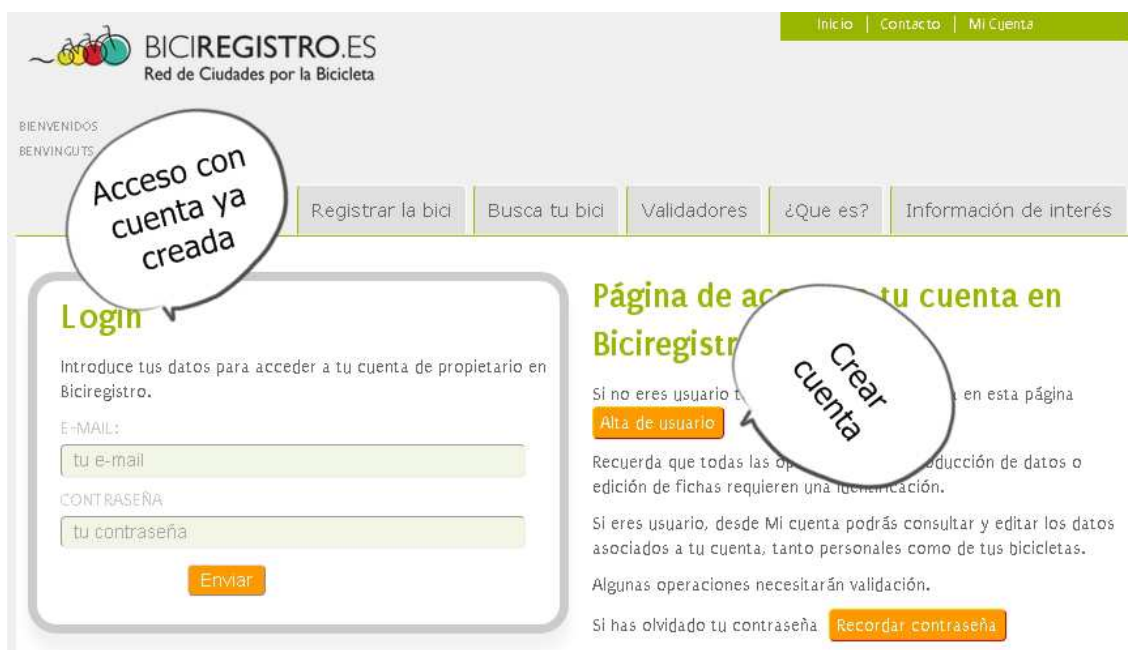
BICIREGISTRO.ES
Red de Ciudades por la Bicicleta

Inicio | Contacto | Mi Cuenta

BIENVENIDOS
BENVINGUTS

Acceso con cuenta ya creada

Registrar la bici | Busca tu bici | Validadores | ¿Que es? | Información de interés

Login

Introduce tus datos para acceder a tu cuenta de propietario en Biciregistro.

E-MAIL:
tu e-mail
CONTRASEÑA
tu contraseña
Enviar

Página de ac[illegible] tu cuenta en Biciregistr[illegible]

Crear cuenta

Si no eres usuario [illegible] en esta página
Alta de usuario

Recuerda que todas las op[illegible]ducción de datos o edición de fichas requieren una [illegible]cación.

Si eres usuario, desde Mi cuenta podrás consultar y editar los datos asociados a tu cuenta, tanto personales como de tus bicicletas.

Algunas operaciones necesitarán validación.

Si has olvidado tu contraseña Recordar contraseña